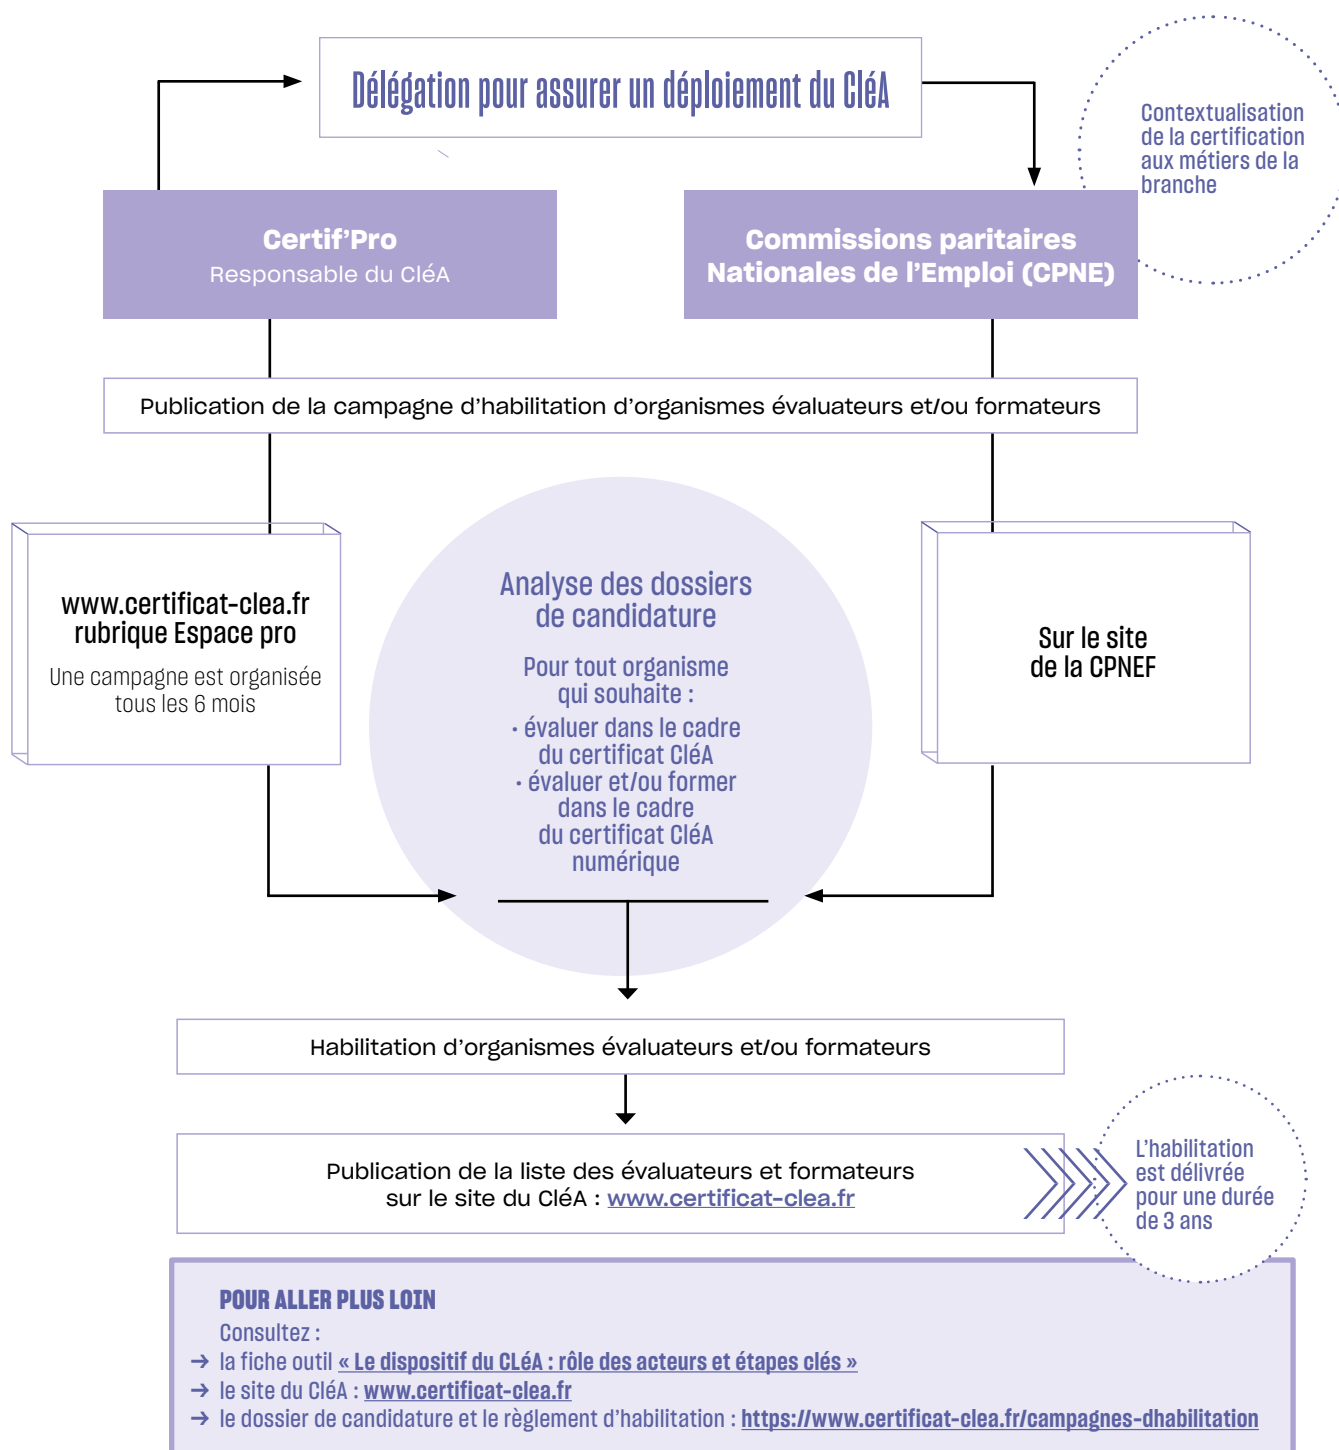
Délégation pour assurer un déploiement du CléA

Contextualisation de la certification aux métiers de la branche

Certif'Pro
Responsable du CléA

Commissions paritaires Nationales de l'Emploi (CPNE)

Publication de la campagne d'habilitation d'organismes évaluateurs et/ou formateurs

www.certificat-clea.fr
rubrique Espace pro

Une campagne est organisée tous les 6 mois

Analyse des dossiers de candidature

Pour tout organisme qui souhaite :
· évaluer dans le cadre du certificat CléA
· évaluer et/ou former dans le cadre du certificat CléA numérique

Sur le site de la CPNEF

Habilitation d'organismes évaluateurs et/ou formateurs

Publication de la liste des évaluateurs et formateurs sur le site du CléA : www.certificat-clea.fr

L'habilitation est délivrée pour une durée de 3 ans

POUR ALLER PLUS LOIN
Consultez :
→ la fiche outil « Le dispositif du CLéA : rôle des acteurs et étapes clés »
→ le site du CléA : www.certificat-clea.fr
→ le dossier de candidature et le règlement d'habilitation : https://www.certificat-clea.fr/campagnes-dhabilitation